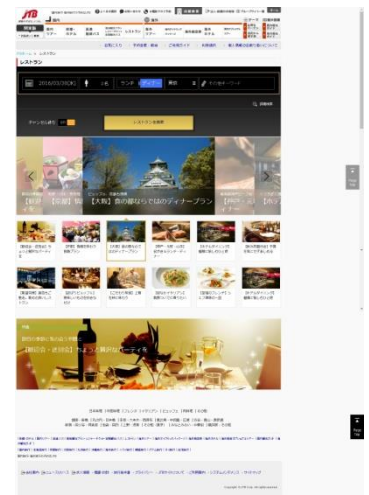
JTB

レストラン

2016/03/30(水)

2名

ランチ

ディナー

東京

レストランを検索

【新宿】【渋谷】

【大阪】食の都ならではのディナープラン

【新宿・渋谷】ちょっと贅沢なパーティを

Page top

Copyright © JTB Corp. All rights reserved.